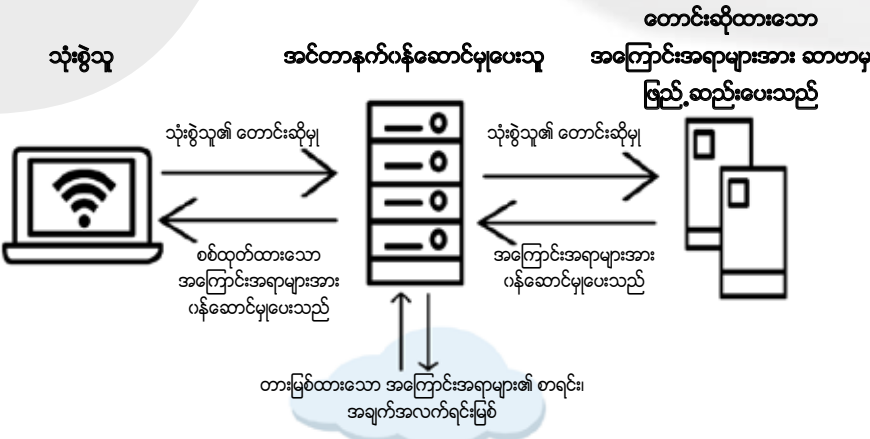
သုံးစွဲသူ

အင်တာနက်ဂန်ဆောင်မှုပေးသူ

တောင်းဆိုထားသော အကြောင်းအရာများအား ဆာဗာမှ ဖြည့်ဆည်းပေးသည်

သုံးစွဲသူ၏ တောင်းဆိုမှု

သုံးစွဲသူ၏ တောင်းဆိုမှု

စစ်ထုတ်ထားသော အကြောင်းအရာများအား ဂန်ဆောင်မှုပေးသည်

အကြောင်းအရာများအား ဂန်ဆောင်မှုပေးသည်

တားမြစ်ထားသော အကြောင်းအရာများ၏ စာရင်း၊ အချက်အလက်ရင်းမြစ်